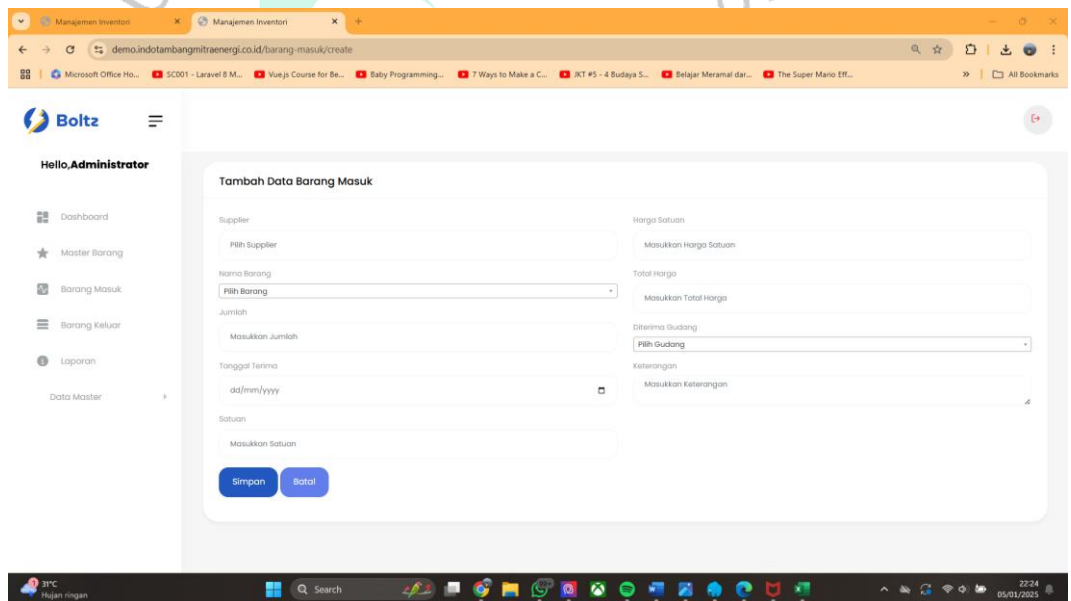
Manajemen Inventori
Manajemen Inventori
demo.indotambangmitraenergi.co.id/barang-masuk/create
Microsoft Office Ho... SC001 - Laravel 8 M... Vue.js Course for Be... Baby Programming... 7 Ways to Make a C... JKT #5 - 4 Budaya S... Belajar Meramal dar... The Super Mario Eff...
All Bookmarks

Boltz

Hello,Administrator

Dashboard
Master Barang
Barang Masuk
Barang Keluar
Laporan
Data Master

Tambah Data Barang Masuk

Supplier
Pilih Supplier
Nama Barang
Pilih Barang
Jumlah
Masukkan Jumlah
Tanggal Terima
dd/mm/yyyy
Satuan
Masukkan Satuan

Harga Satuan
Masukkan Harga Satuan
Total Harga
Masukkan Total Harga
Diterima Gudang
Pilih Gudang
Keterangan
Masukkan Keterangan

Simpan
Batal

31°C
Hujan ringan
Search
22:24
05/01/2025